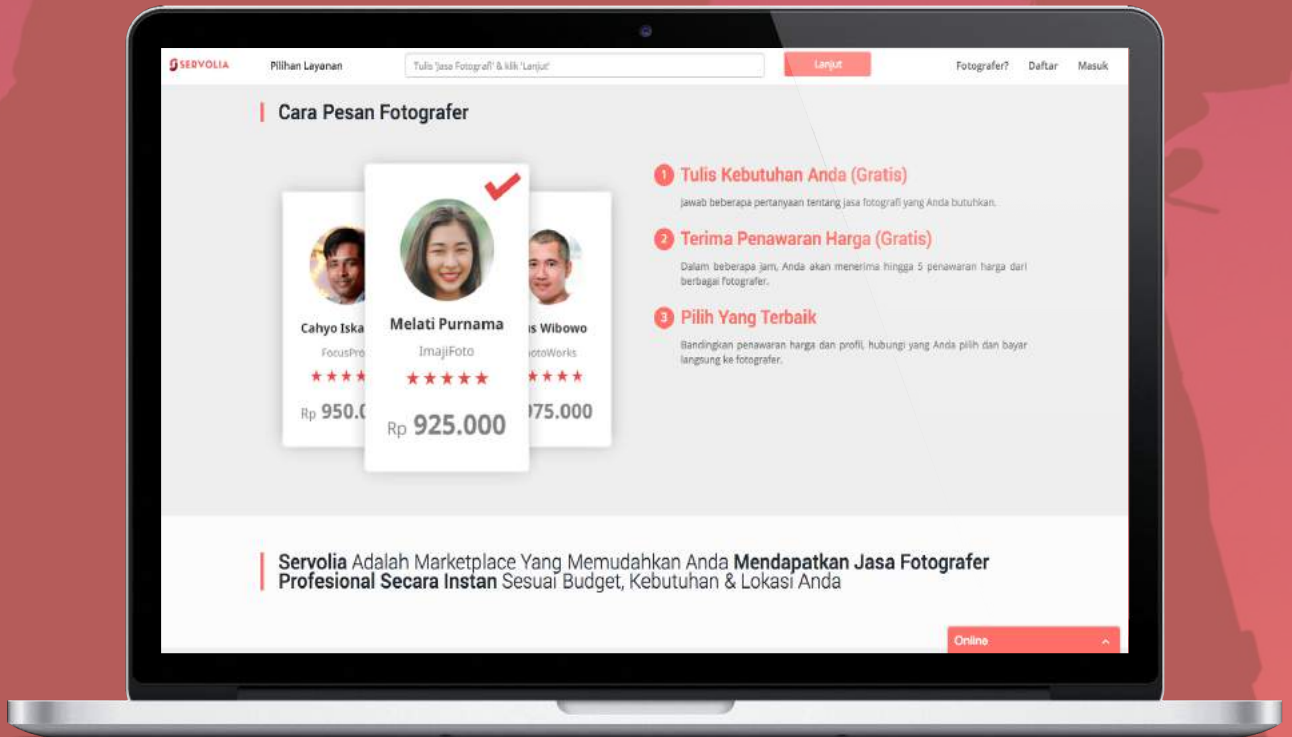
SERVOLIA Pilihan Layanan Tulis 'Jasa Fotografi' & klik 'Lanjut' Lanjut Fotografer? Daftar Masuk

Cara Pesan Fotografer

Cahyo Iska
FocusPro
★★★★
Rp 950.0

Melati Purnama
ImajiFoto
★★★★★
Rp 925.000

s Wibowo
otoWorks
★★★★
75.000

1 Tulis Kebutuhan Anda (Gratis)
Jawab beberapa pertanyaan tentang jasa fotografi yang Anda butuhkan.

2 Terima Penawaran Harga (Gratis)
Dalam beberapa jam, Anda akan menerima hingga 5 penawaran harga dari berbagai fotografer.

3 Pilih Yang Terbaik
Bandingkan penawaran harga dan profil, hubungi yang Anda pilih dan bayar langsung ke fotografer.

Servolia Adalah Marketplace Yang Memudahkan Anda Mendapatkan Jasa Fotografer Profesional Secara Instan Sesuai Budget, Kebutuhan & Lokasi Anda

Online